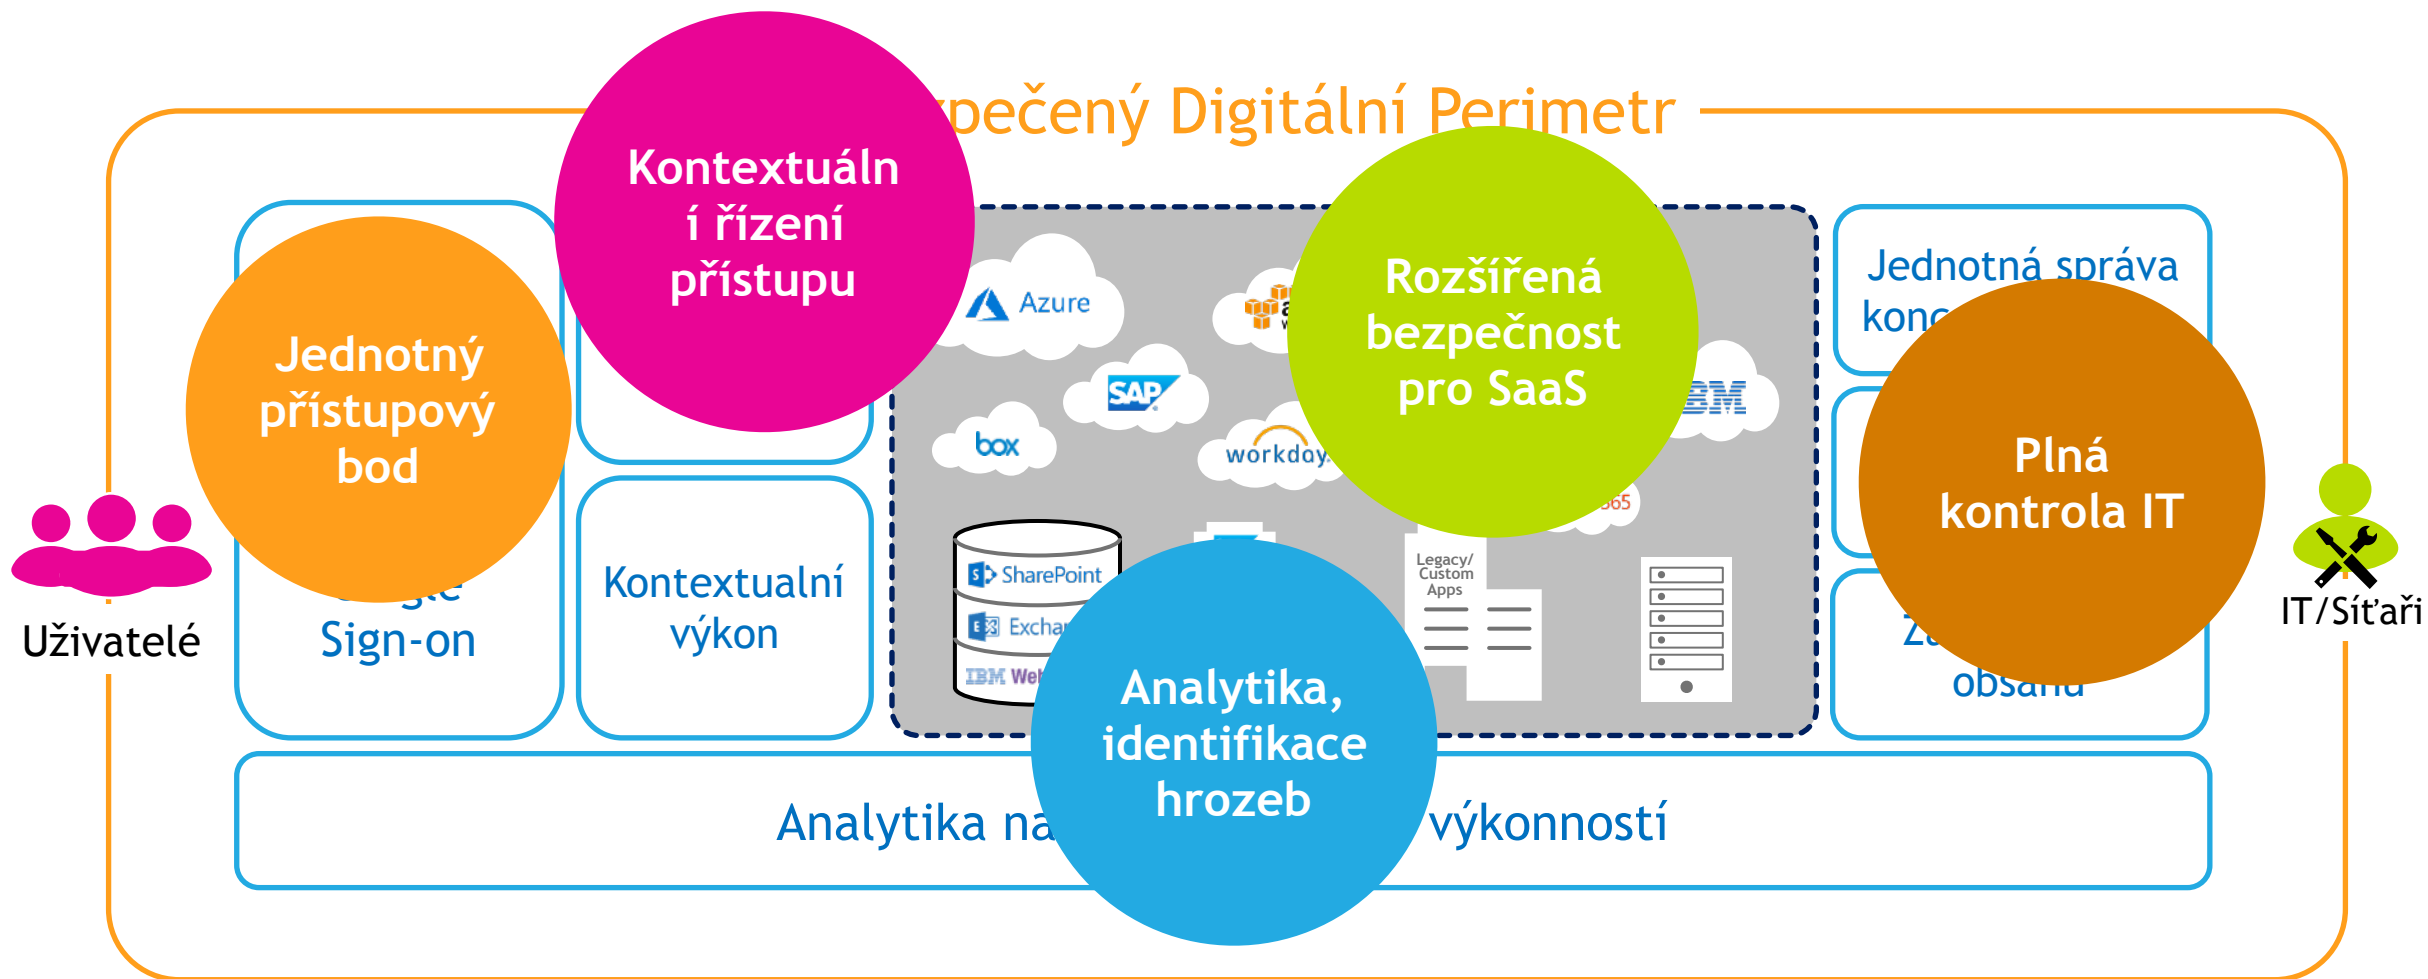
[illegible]pečený Digitální Perimetr

Kontextuální řízení přístupu

Jednotný přístupový bod

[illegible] Sign-on

Kontextualní výkon

Azure

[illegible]

SAP

box

workday

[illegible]BM

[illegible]365

SharePoint

Exchan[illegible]

IBM We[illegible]

Legacy/ Custom Apps

Rozšířená bezpečnost pro SaaS

Jednotná správa kon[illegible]

Plná kontrola IT

Z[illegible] obsahu

Uživatelé

IT/Síťaři

Analytika, identifikace hrozeb

Analytika na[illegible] výkonností